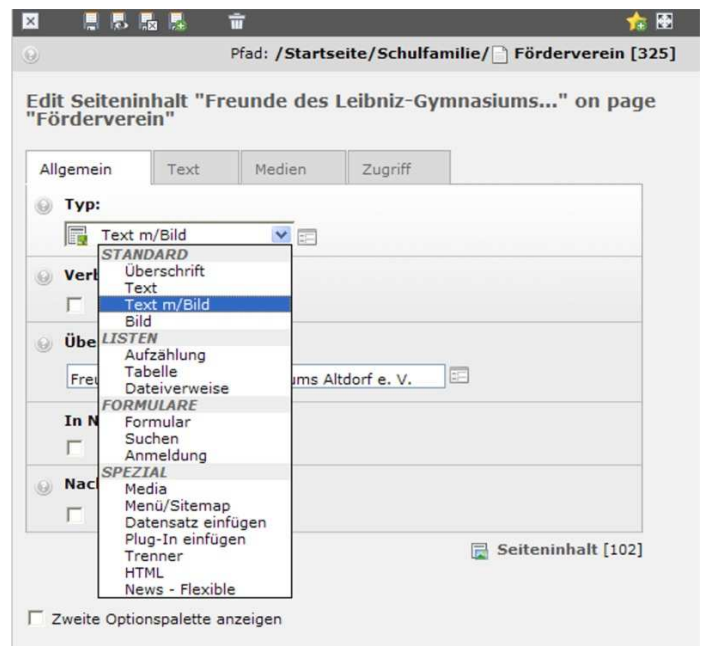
Pfad: /Startseite/Schulfamilie/ Förderverein [325]

Edit Seiteninhalt "Freunde des Leibniz-Gymnasiums..." on page "Förderverein"

Allgemein | Text | Medien | Zugriff

Typ:

Text m/Bild

STANDARD
Überschrift
Text
Text m/Bild
Bild
LISTEN
Aufzählung
Tabelle
Dateiverweise
FORMULARE
Formular
Suchen
Anmeldung
SPEZIAL
Media
Menü/Sitemap
Datensatz einfügen
Plug-In einfügen
Trenner
HTML
News - Flexible

Verb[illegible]

Übe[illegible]

Freu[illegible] ums Altdorf e. V.

In N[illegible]

Nac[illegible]

Seiteninhalt [102]

Zweite Optionspalette anzeigen